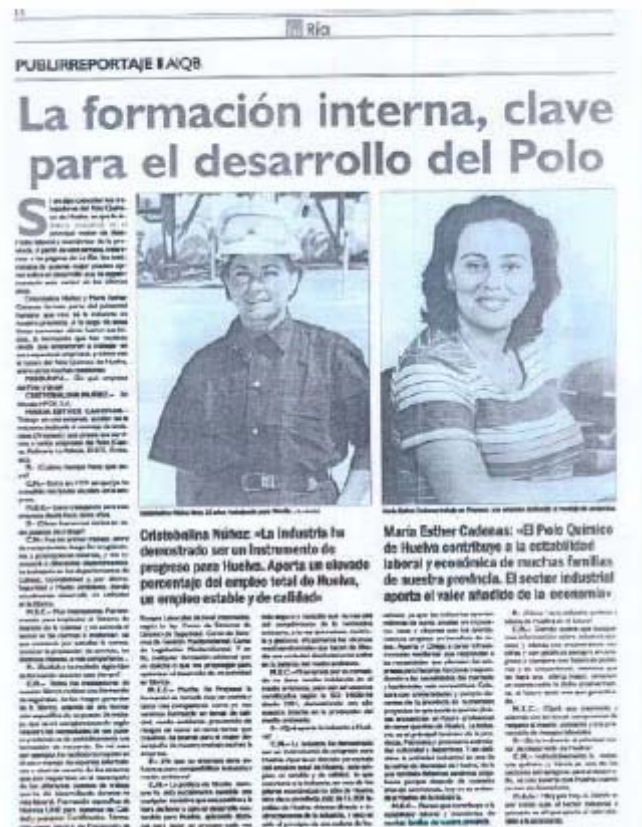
Ría

PUBLIRREPORTAJE ▮ AIQB

La formación interna, clave para el desarrollo del Polo

S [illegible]

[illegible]

Cristobalina Núñez: «La industria ha demostrado ser un instrumento de progreso para Huelva. Aporta un elevado porcentaje del empleo total de Huelva, un empleo estable y de calidad»

María Esther Cadenas: «El Polo Químico de Huelva contribuye a la estabilidad laboral y económica de muchas familias de nuestra provincia. El sector industrial aporta el valor añadido de la economía»

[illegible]